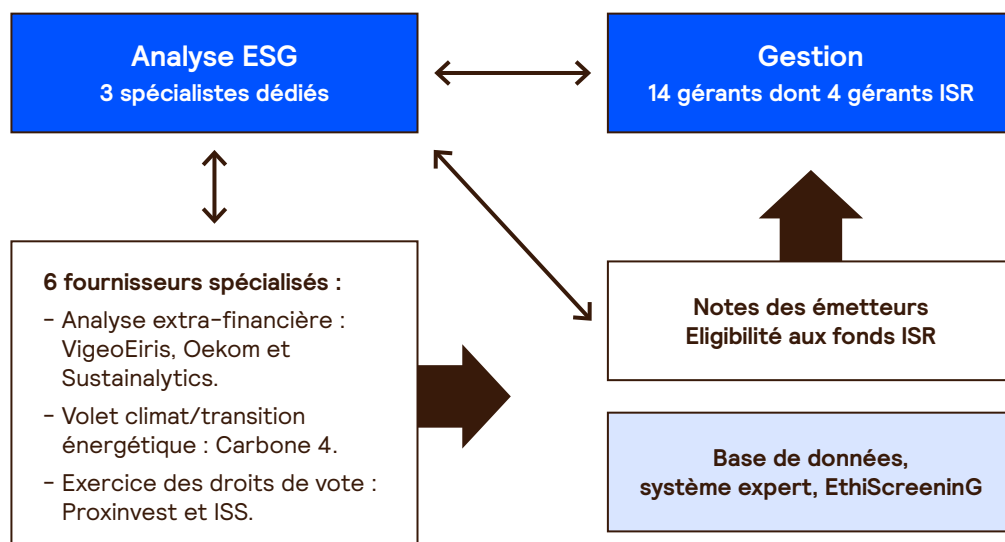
Analyse ESG
3 spécialistes dédiés

Gestion
14 gérants dont 4 gérants ISR

6 fournisseurs spécialisés :

- Analyse extra-financière : VigeoEiris, Oekom et Sustainalytics.

- Volet climat/transition énergétique : Carbone 4.

- Exercice des droits de vote : Proxinvest et ISS.

Notes des émetteurs
Eligibilité aux fonds ISR

Base de données, système expert, EthiScreeninG